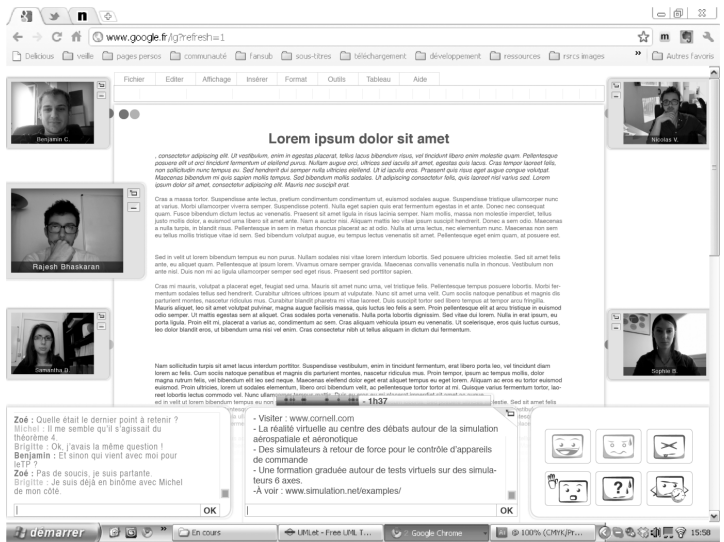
www.google.fr/lg?refresh=1

Delicious | veille | pages persos | communauté | fansub | sous-titres | téléchargement | développement | ressources | rsrcs images | » | Autres favoris

Fichier | Editer | Affichage | Insérer | Format | Outils | Tableau | Aide

Benjamin C.

Rajesh Bhaskaran

Samantha D.

Nicolas V.

Sophie B.

Lorem ipsum dolor sit amet

, consectetur adipiscing elit. Ut vestibulum, enim in egestas placerat, tellus lacus bibendum risus, vel tincidunt libero enim molestie quam. Pellentesque posuere elit ut orci tincidunt fermentum ut eleifend purus. Nullam augue orci, ultrices sed iaculis sit amet, egestas quis lacus. Cras tempor laoreet felis, non sollicitudin nunc tempus eu. Sed hendrerit dui semper nulla ultricies eleifend. Ut id iaculis eros. Praesent quis risus eget augue congue volutpat. Maecenas bibendum mi quis sapien mollis tempus. Sed bibendum mollis sodales. Ut adipiscing consectetur tellus, quis laoreet nisl varius sed. Lorem ipsum dolor sit amet, consectetur adipiscing elit. Mauris nec suscipit erat.

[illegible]

- 1h37

Zoé : Quelle était le dernier point à retenir ?
Michel : Il me semble qu'il s'agissait du théorème 4
Brigitte : Ok, j'avais la même question !
Benjamin : Et sinon qui vient avec moi pour leTP ?
Zoé : Pas de soucis, je suis partante.
Brigitte : Je suis déjà en binôme avec Michel de mon côté.

OK

- Visiter : www.cornell.com
- La réalité virtuelle au centre des débats autour de la simulation aérospatiale et aéronotique
- Des simulateurs à retour de force pour le contrôle d'appareils de commande
- Une formation graduée autour de tests virtuels sur des simulateurs 6 axes.
-À voir : www.simulation.net/examples/

OK

démarrer | En cours | UMLet - Free UML T... | Google Chrome | @ 100% (CMYK/Pr... | 15:58